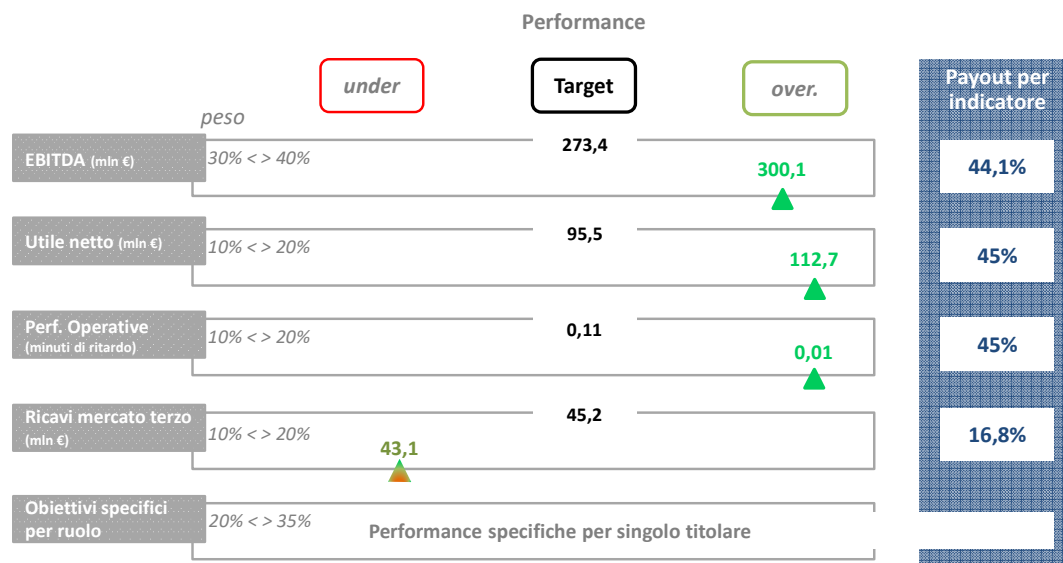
Performance

under

Target

over.

Payout per indicatore

peso

EBITDA (mln €)
30% < > 40%
273,4
300,1
44,1%

Utile netto (mln €)
10% < > 20%
95,5
112,7
45%

Perf. Operative (minuti di ritardo)
10% < > 20%
0,11
0,01
45%

Ricavi mercato terzo (mln €)
10% < > 20%
45,2
43,1
16,8%

Obiettivi specifici per ruolo
20% < > 35%
Performance specifiche per singolo titolare